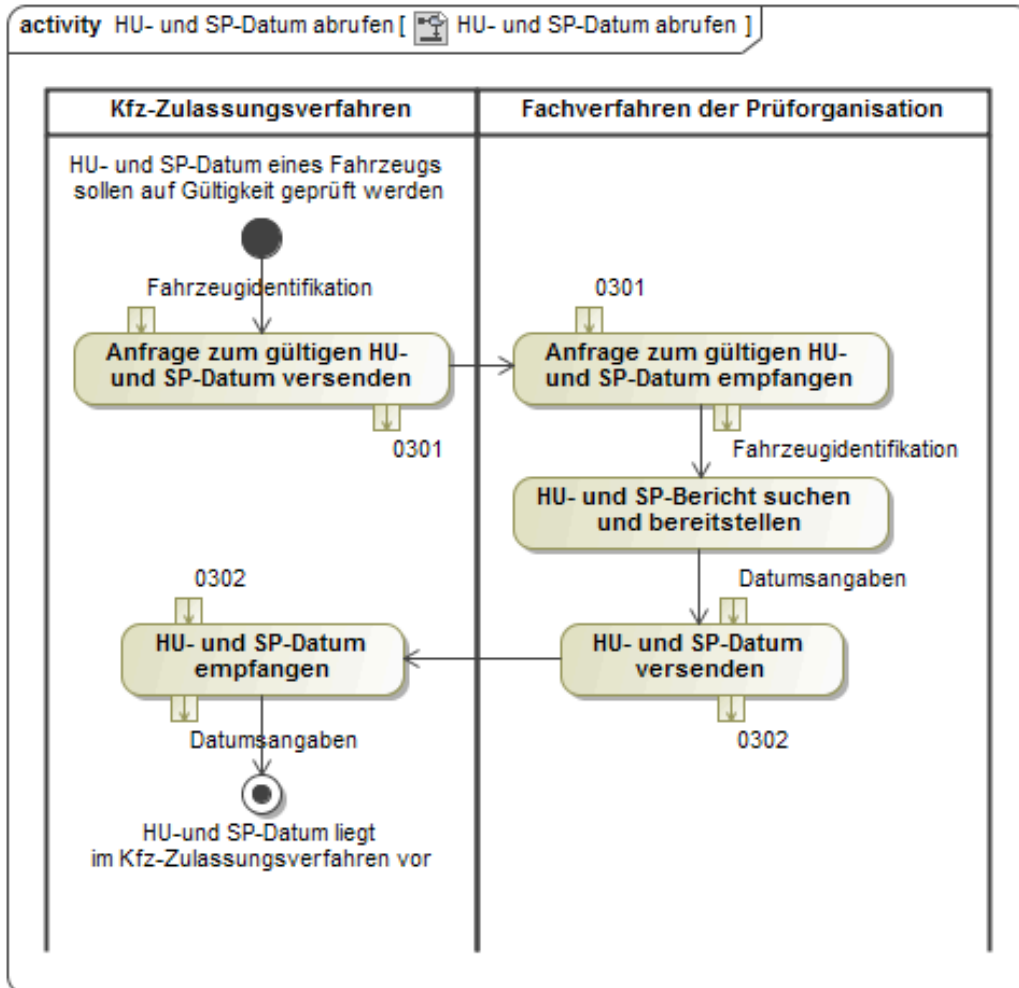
activity HU- und SP-Datum abrufen [ HU- und SP-Datum abrufen ]

Kfz-Zulassungsverfahren

Fachverfahren der Prüforganisation

HU- und SP-Datum eines Fahrzeugs sollen auf Gültigkeit geprüft werden

Fahrzeugidentifikation

Anfrage zum gültigen HU- und SP-Datum versenden

0301

0301

Anfrage zum gültigen HU- und SP-Datum empfangen

Fahrzeugidentifikation

HU- und SP-Bericht suchen und bereitstellen

Datumsangaben

0302

HU- und SP-Datum empfangen

HU- und SP-Datum versenden

0302

Datumsangaben

HU-und SP-Datum liegt im Kfz-Zulassungsverfahren vor